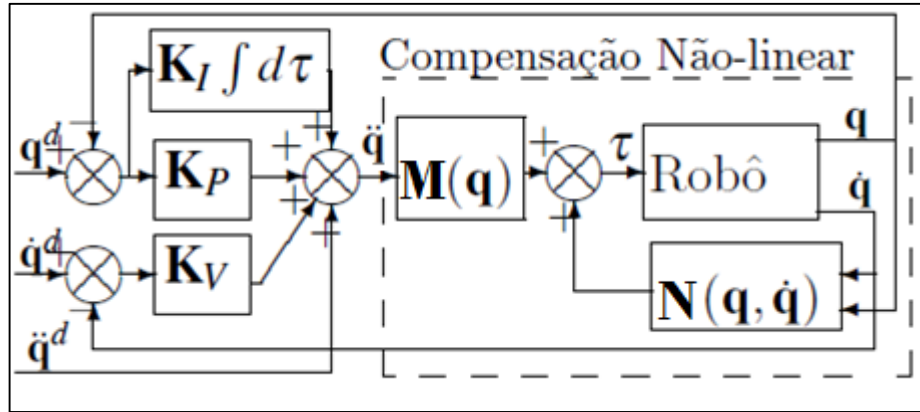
$\mathbf{K}_I \int d\tau$

Compensação Não-linear

$\mathbf{q}^d$

$+$

$-$

$\mathbf{K}_P$

$+$

$+$

$+$

$\ddot{\mathbf{q}}$

$\mathbf{M}(\mathbf{q})$

$+$

$\tau$

Robô

$\mathbf{q}$

$\dot{\mathbf{q}}$

$\dot{\mathbf{q}}^d$

$+$

$-$

$\mathbf{K}_V$

$+$

$-$

$\mathbf{N}(\mathbf{q}, \dot{\mathbf{q}})$

$\ddot{\mathbf{q}}^d$